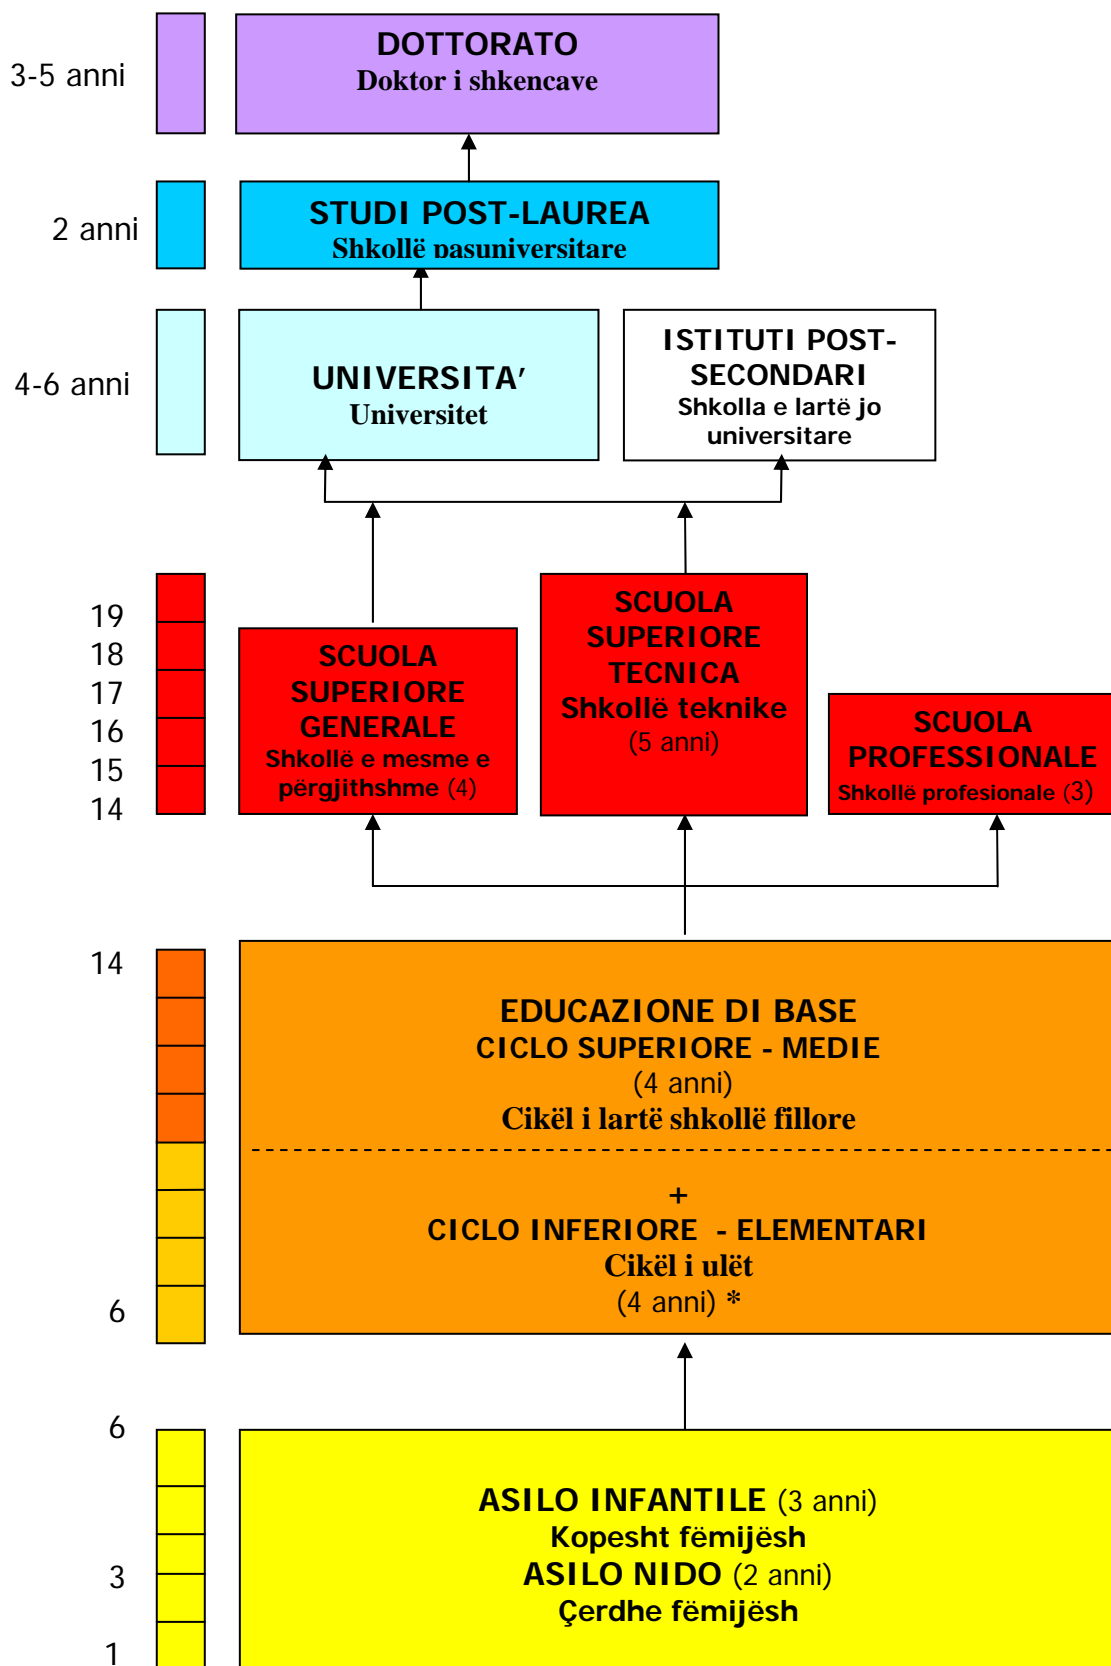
3-5 anni

DOTTORATO
Doktor i shkencave

2 anni

STUDI POST-LAUREA
Shkollë pasuniversitare

4-6 anni

UNIVERSITA'
Universitet

ISTITUTI POST-SECONDARI
Shkolla e lartë jo universitare

19
18
17
16
15
14

SCUOLA SUPERIORE GENERALE
Shkollë e mesme e përgjithshme (4)

SCUOLA SUPERIORE TECNICA
Shkollë teknike
(5 anni)

SCUOLA PROFESSIONALE
Shkollë profesionale (3)

14

EDUCAZIONE DI BASE
CICLO SUPERIORE - MEDIE
(4 anni)
Cikël i lartë shkollë fillore

+
CICLO INFERIORE - ELEMENTARI
Cikël i ulët
(4 anni) *

6

6

ASILO INFANTILE (3 anni)
Kopesht fëmijësh
ASILO NIDO (2 anni)
Çerdhe fëmijësh

3

1